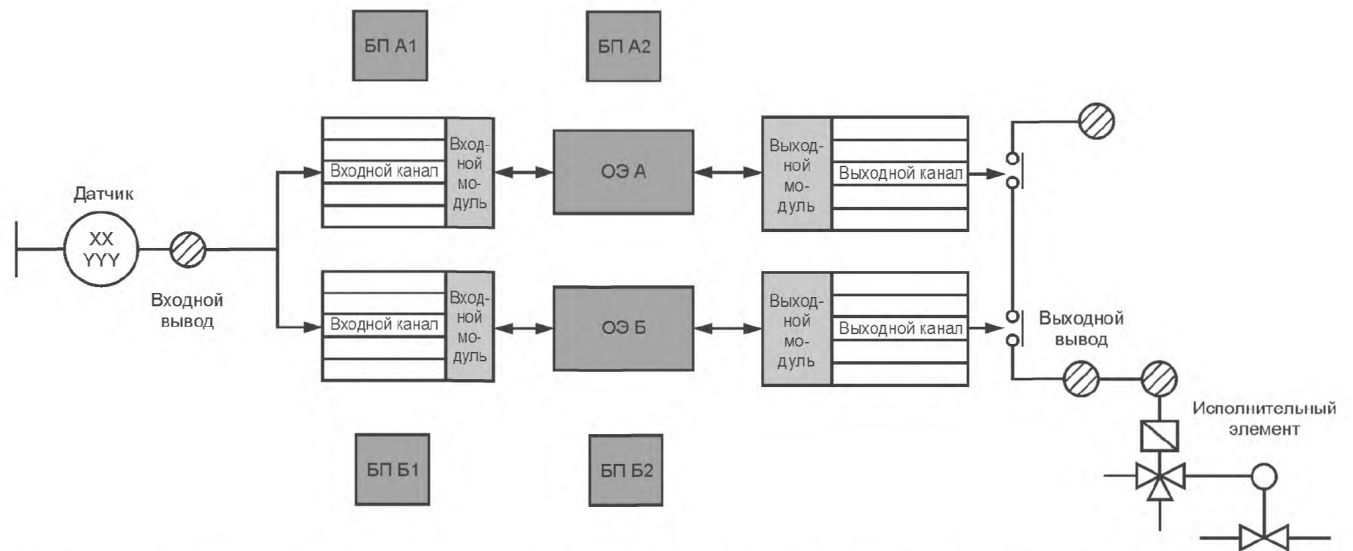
БП А1

БП А2

Датчик

XX
YYY

Входной вывод

Входной канал

Входной модуль

ОЭ А

Выходной модуль

Выходной канал

Входной канал

Входной модуль

ОЭ Б

Выходной модуль

Выходной канал

Выходной вывод

Исполнительный элемент

БП Б1

БП Б2